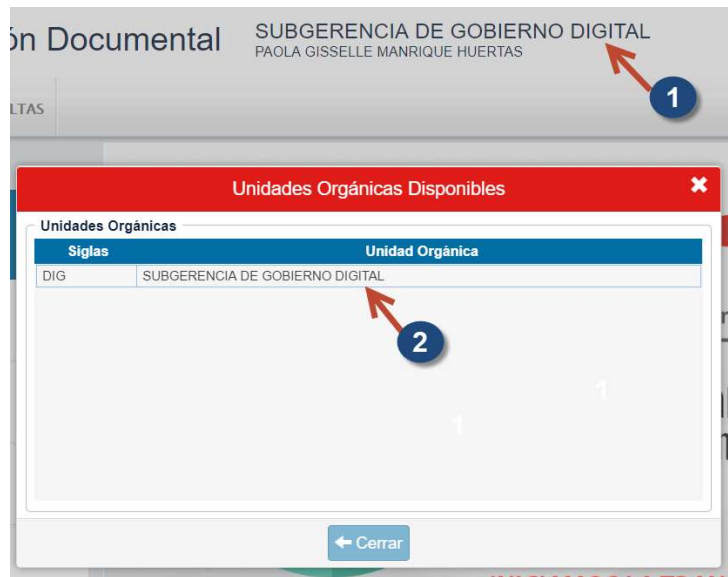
ón Documental

SUBGERENCIA DE GOBIERNO DIGITAL
PAOLA GISSELLE MANRIQUE HUERTAS

1

LTAS

Unidades Orgánicas Disponibles

Unidades Orgánicas

| Siglas | Unidad Orgánica |
|---|---|
| DIG | SUBGERENCIA DE GOBIERNO DIGITAL |

2

1

1

← Cerrar